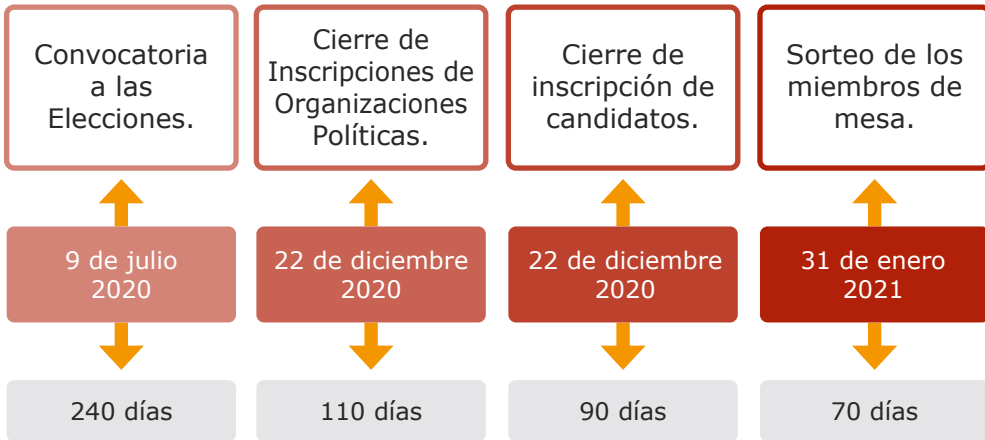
Convocatoria a las Elecciones.

9 de julio 2020

240 días

Cierre de Inscripciones de Organizaciones Políticas.

22 de diciembre 2020

110 días

Cierre de inscripción de candidatos.

22 de diciembre 2020

90 días

Sorteo de los miembros de mesa.

31 de enero 2021

70 días